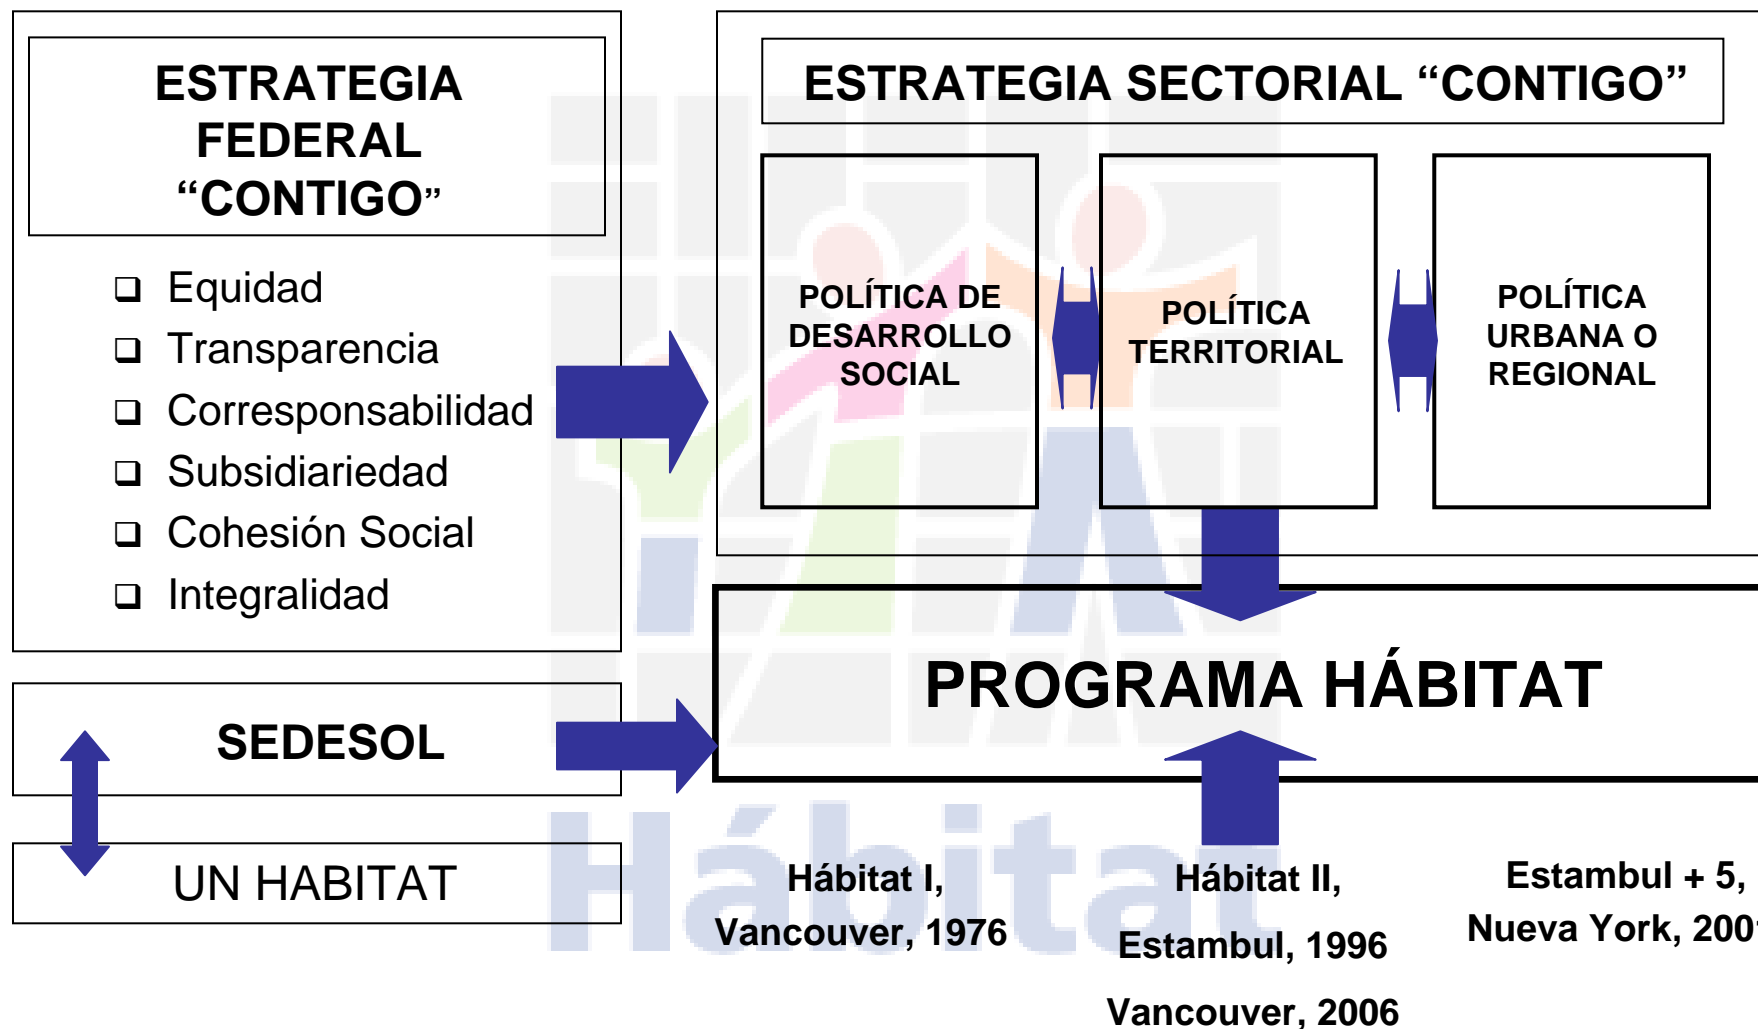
ESTRATEGIA FEDERAL “CONTIGO”

- Equidad
- Transparencia
- Corresponsabilidad
- Subsidiariedad
- Cohesión Social
- Integralidad

ESTRATEGIA SECTORIAL “CONTIGO”

POLÍTICA DE DESARROLLO SOCIAL

POLÍTICA TERRITORIAL

POLÍTICA URBANA O REGIONAL

SEDESOL

UN HABITAT

PROGRAMA HÁBITAT

Hábitat I, Vancouver, 1976

Hábitat II, Estambul, 1996

Vancouver, 2006

Estambul + 5, Nueva York, 200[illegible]

Hábitat